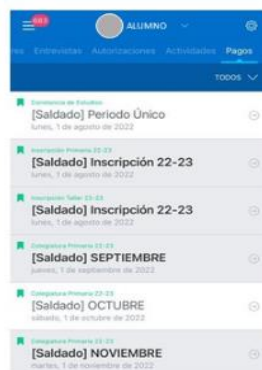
ALUMNO

res Entrevistas Autorizaciones Actividades Pagos

TODOS

Constancia de Estudios
[Saldado] Periodo Único
lunes, 1 de agosto de 2022

Inscripción Primaria 22-23
[Saldado] Inscripción 22-23
lunes, 1 de agosto de 2022

Inscripción Taller 22-23
[Saldado] Inscripción 22-23
lunes, 1 de agosto de 2022

Colegiatura Primaria 22-23
[Saldado] SEPTIEMBRE
jueves, 1 de septiembre de 2022

Colegiatura Primaria 22-23
[Saldado] OCTUBRE
sábado, 1 de octubre de 2022

Colegiatura Primaria 22-23
[Saldado] NOVIEMBRE
martes, 1 de noviembre de 2022